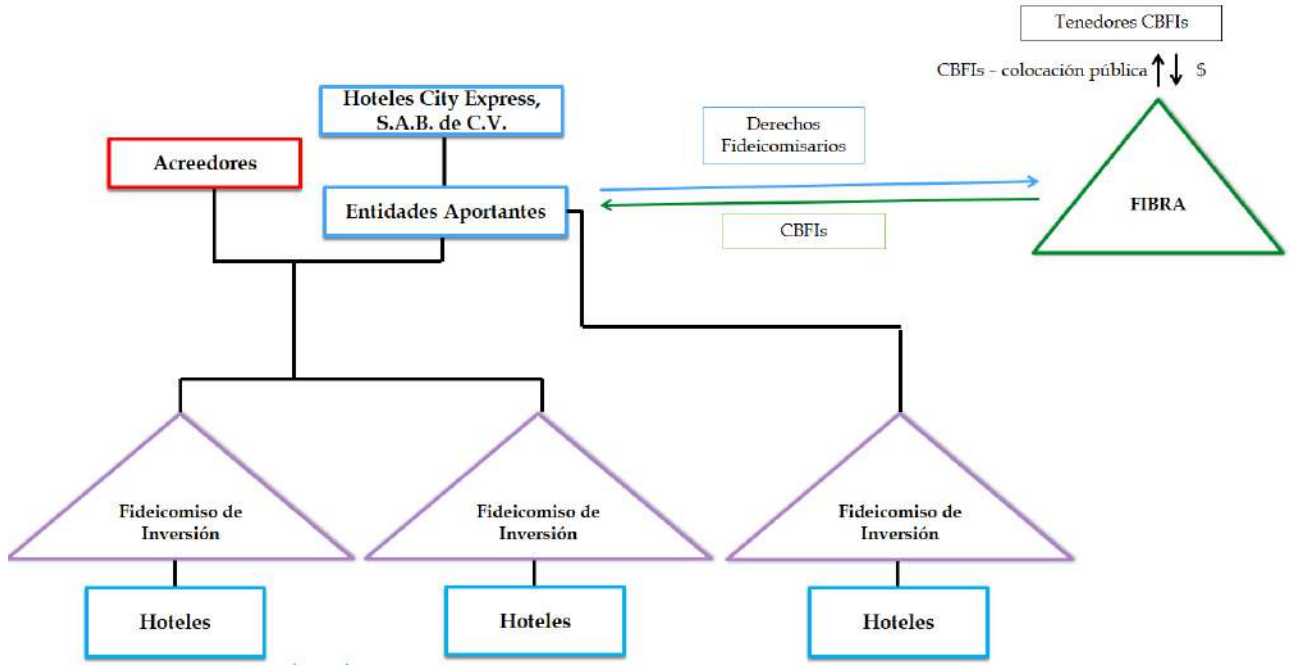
Tenedores CBFIs

CBFIs – colocación pública $\uparrow\downarrow$ $

Hoteles City Express, S.A.B. de C.V.

Acreedores

Derechos Fideicomisarios

Entidades Aportantes

FIBRA

CBFIs

Fideicomiso de Inversión

Fideicomiso de Inversión

Fideicomiso de Inversión

Hoteles

Hoteles

Hoteles